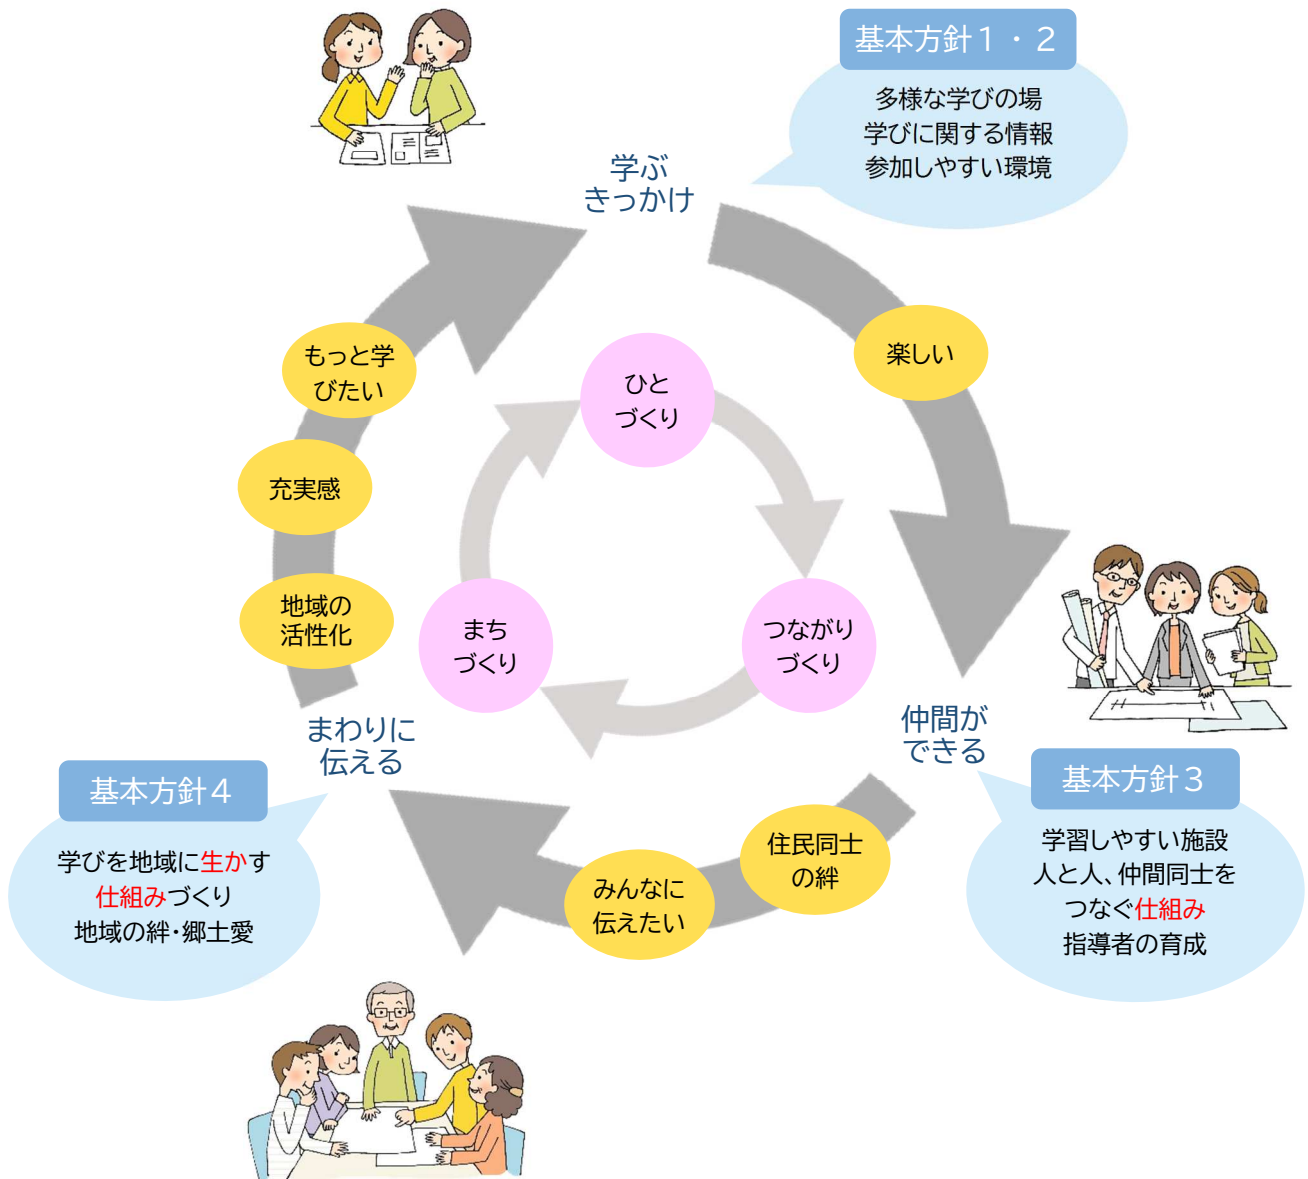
基本方針１・２

多様な学びの場
学びに関する情報
参加しやすい環境

学ぶ
きっかけ

楽しい

ひと
づくり

もっと学びたい

充実感

地域の
活性化

まち
づくり

つながり
づくり

仲間が
できる

基本方針３

学習しやすい施設
人と人、仲間同士を
つなぐ仕組み
指導者の育成

住民同士
の絆

みんなに
伝えたい

まわりに
伝える

基本方針４

学びを地域に生かす
仕組みづくり
地域の絆・郷土愛